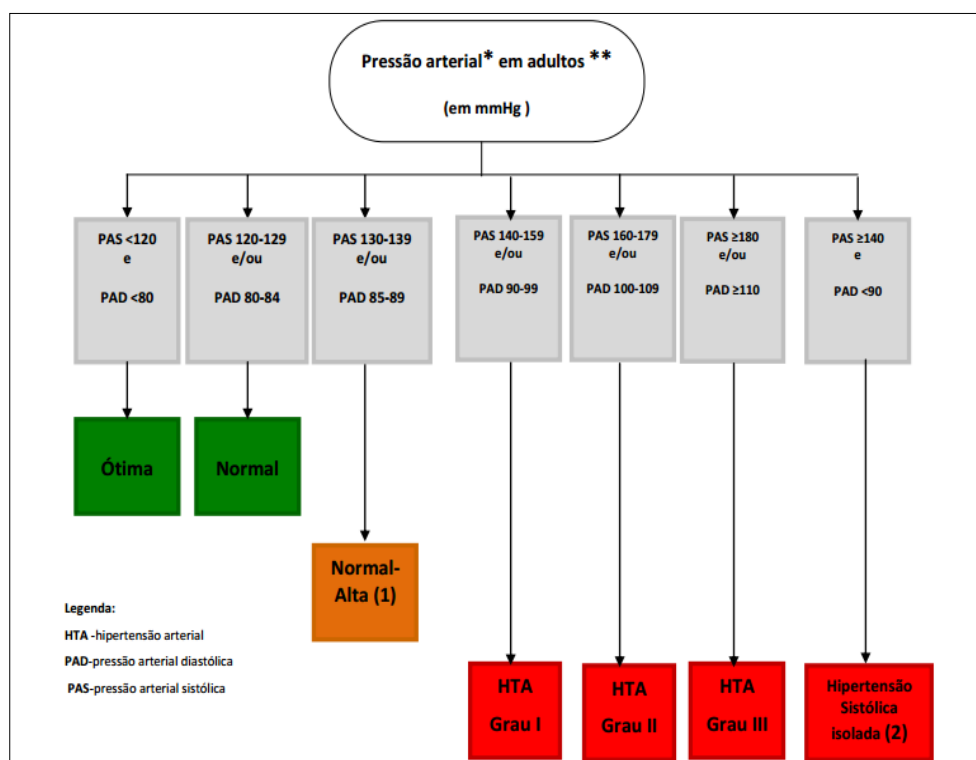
Pressão arterial* em adultos **

(em mmHg )

PAS <120
e

PAD <80

PAS 120-129
e/ou

PAD 80-84

PAS 130-139
e/ou

PAD 85-89

PAS 140-159
e/ou

PAD 90-99

PAS 160-179
e/ou

PAD 100-109

PAS ≥180
e/ou

PAD ≥110

PAS ≥140
e

PAD <90

Ótima

Normal

Normal-Alta (1)

HTA Grau I

HTA Grau II

HTA Grau III

Hipertensão Sistólica isolada (2)

Legenda:
HTA -hipertensão arterial
PAD-pressão arterial diastólica
PAS-pressão arterial sistólica